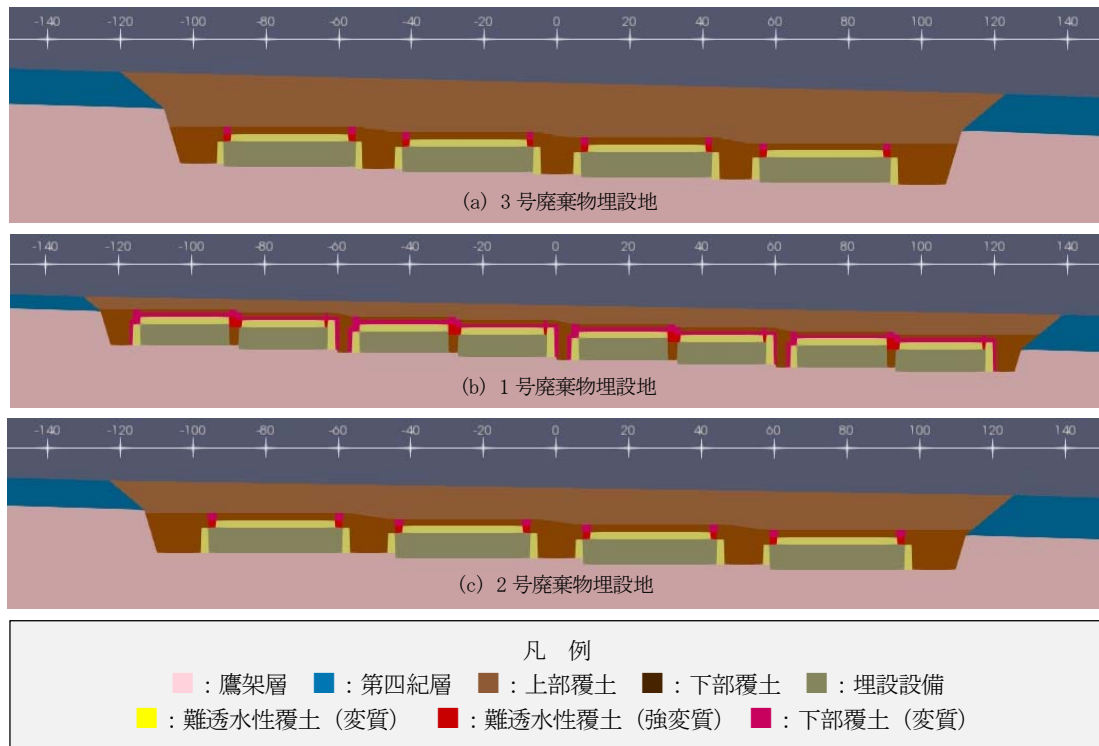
-140 -120 -100 -80 -60 -40 -20 0 20 40 60 80 100 120 140

(a) 3 号廃棄物埋設地

-140 -120 -100 -80 -60 -40 -20 0 20 40 60 80 100 120 140

(b) 1 号廃棄物埋設地

-140 -120 -100 -80 -60 -40 -20 0 20 40 60 80 100 120 140

(c) 2 号廃棄物埋設地

凡 例

：鷹架層 ：第四紀層 ：上部覆土 ：下部覆土 ：埋設設備

：難透水性覆土（変質） ：難透水性覆土（強変質） ：下部覆土（変質）